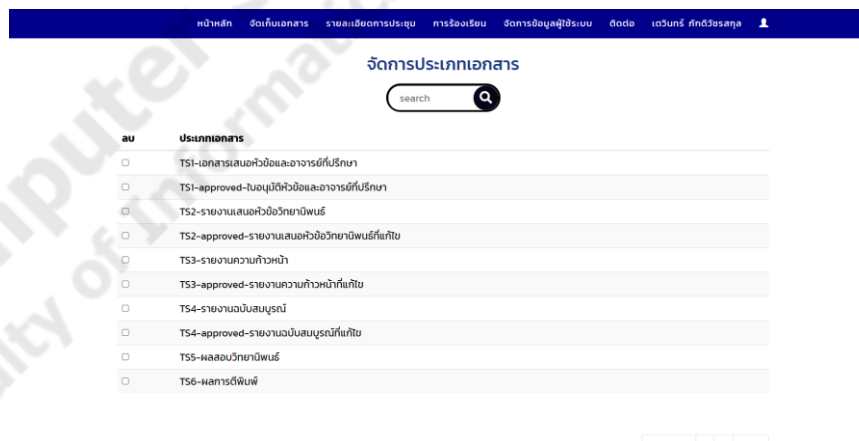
หน้าหลัก จัดเก็บเอกสาร รายละเอียดการประชุม การร้องเรียน จัดการข้อมูลผู้ใช้ระบบ ติดต่อ เตวินทร์ ภักดีวัชรสกุล

จัดการประเภทเอกสาร

search

| ลบ | ประเภทเอกสาร |
|---|---|
| ☐ | TS1-เอกสารเสนอหัวข้อและอาจารย์ที่ปรึกษา |
| ☐ | TS1-approved-ใบอนุมัติหัวข้อและอาจารย์ที่ปรึกษา |
| ☐ | TS2-รายงานเสนอหัวข้อวิทยานิพนธ์ |
| ☐ | TS2-approved-รายงานเสนอหัวข้อวิทยานิพนธ์ที่แก้ไข |
| ☐ | TS3-รายงานความก้าวหน้า |
| ☐ | TS3-approved-รายงานความก้าวหน้าที่แก้ไข |
| ☐ | TS4-รายงานฉบับสมบูรณ์ |
| ☐ | TS4-approved-รายงานฉบับสมบูรณ์ที่แก้ไข |
| ☐ | TS5-ผลสอบวิทยานิพนธ์ |
| ☐ | TS6-ผลการตีพิมพ์ |